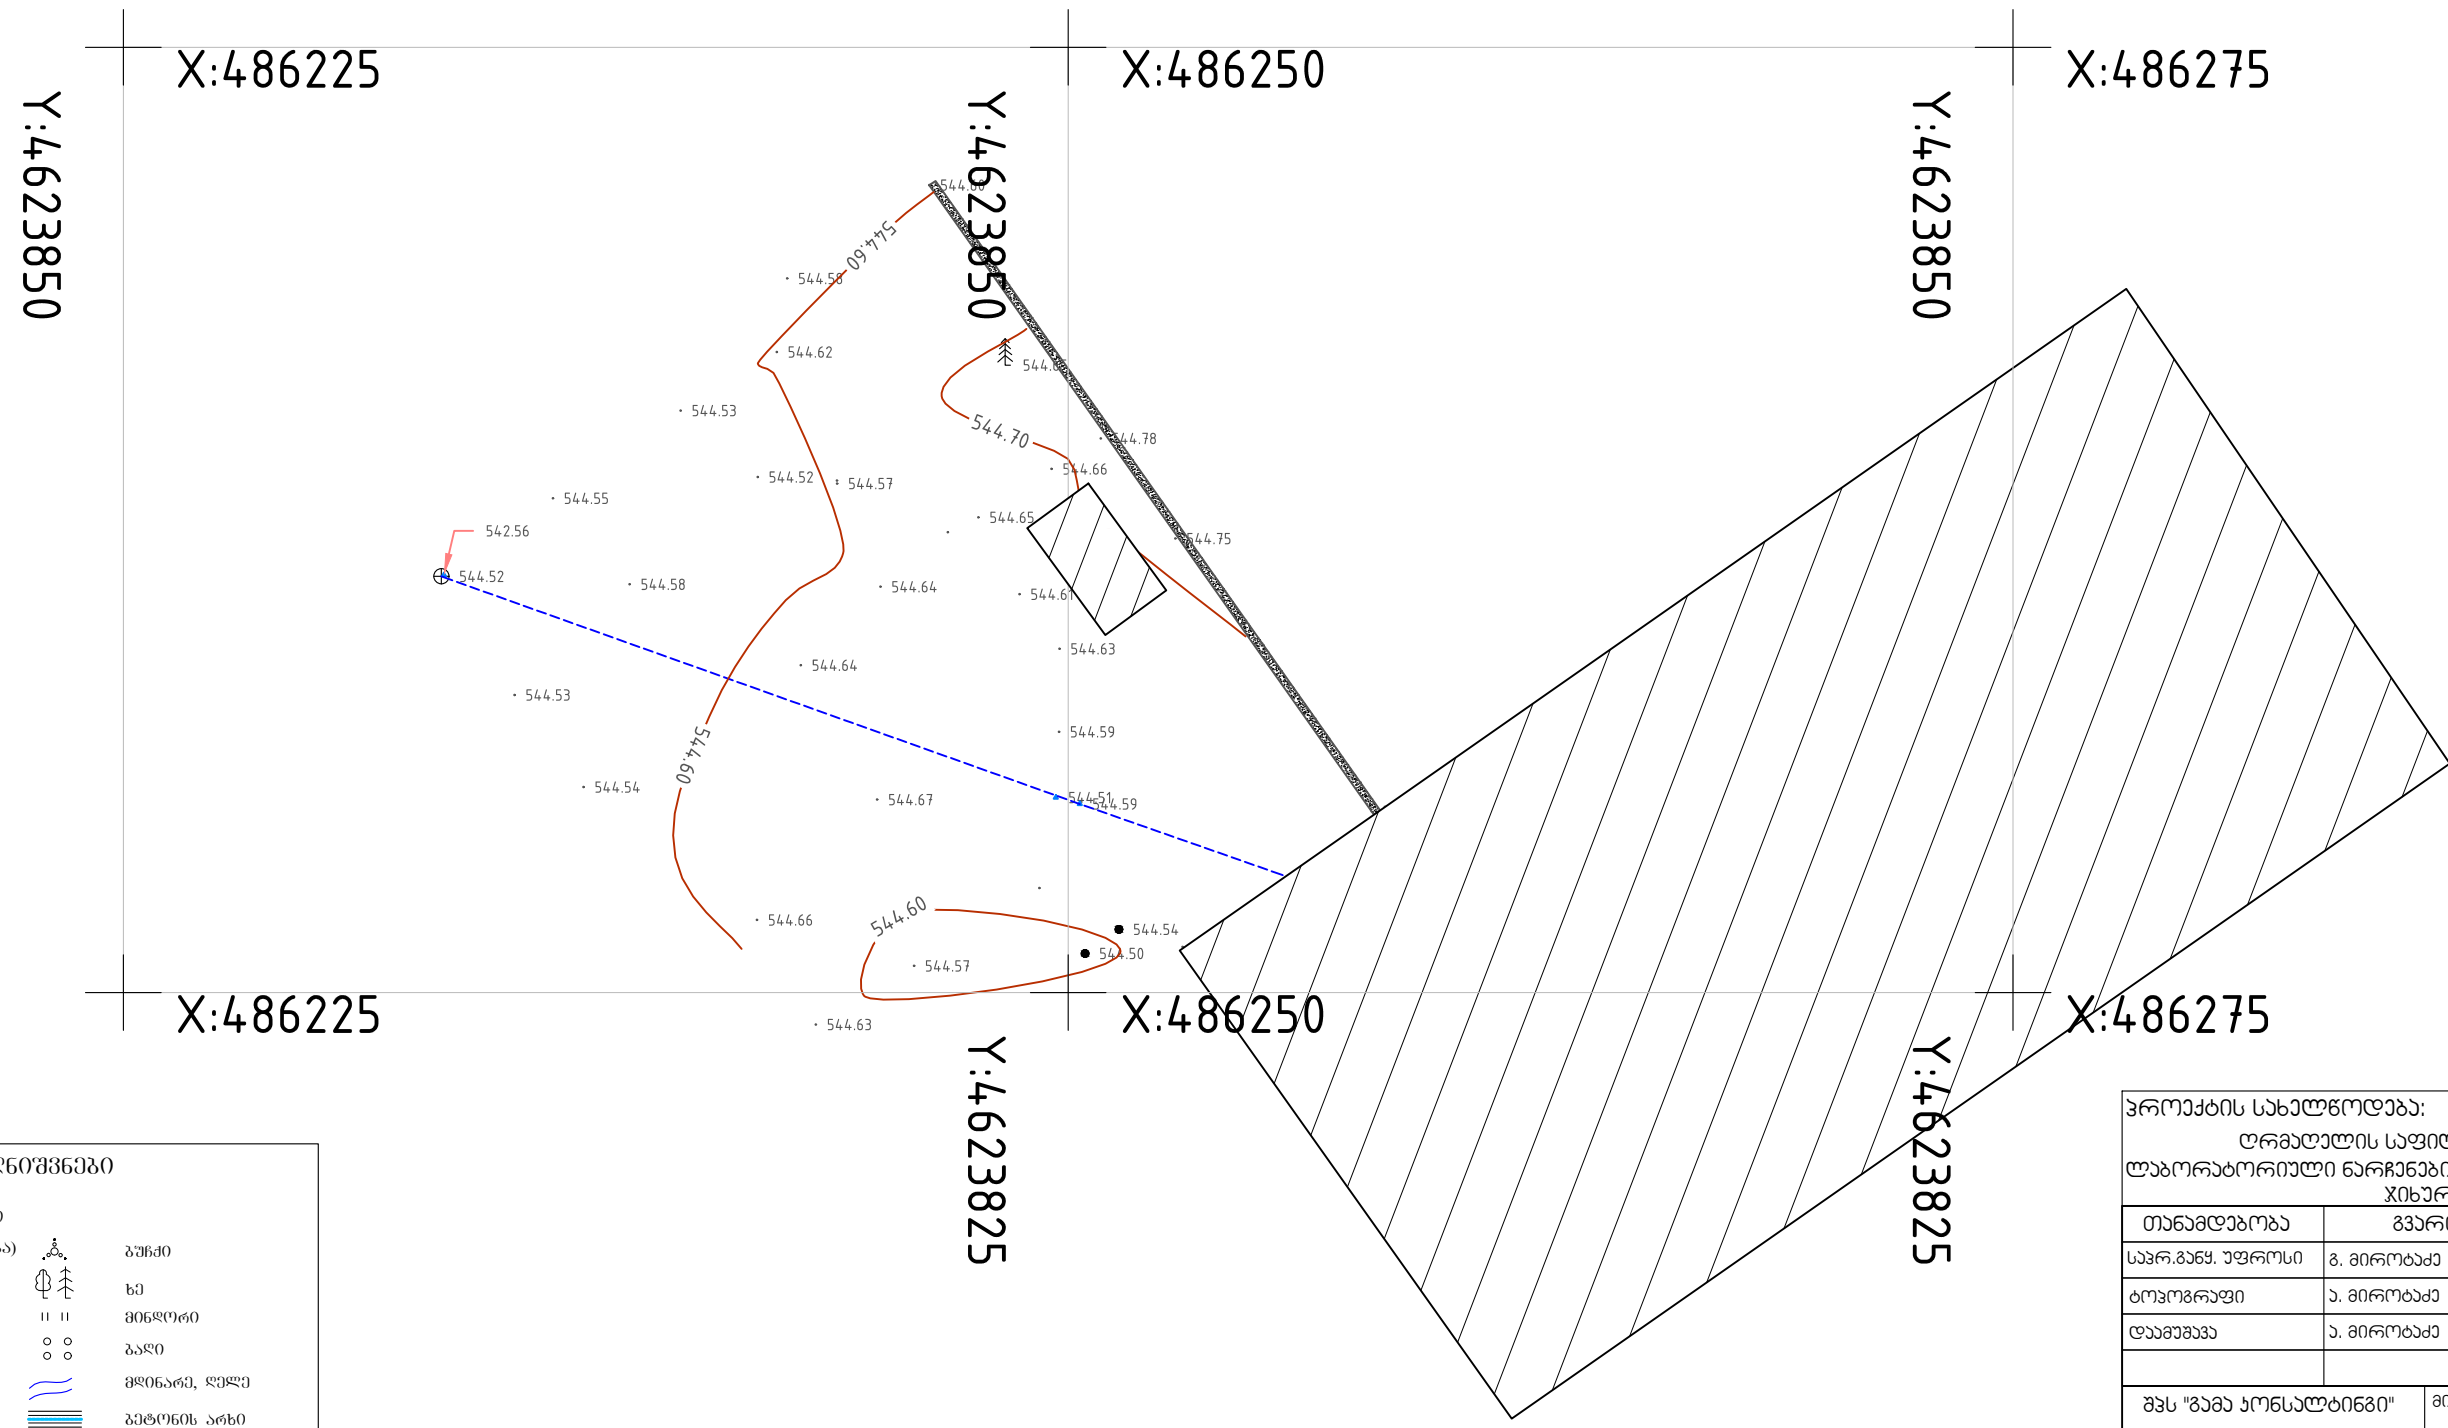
X:486225
X:486250
X:486275
Y:4623850
Y:4623850
Y:4623850
544.60
544.60
544.58
544.62
544.53
544.52
544.57
544.55
542.56
544.52
544.58
544.64
544.70
544.78
544.66
544.65
544.75
544.61
544.63
544.64
544.53
544.59
544.60
544.54
544.67
544.51
544.59
544.66
544.60
544.54
544.50
544.57
544.63
X:486225
X:486250
X:486275
Y:4623825
Y:4623825

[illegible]ნიშვნები
ბუჩქი
ხე
მინდორი
ბაღი
მდინარე, ღელე
ბეტონის არხი

პროექტის სახელწოდება:
ღრმაღელის საფიტ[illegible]
ლაბორატორიული ნარჩენები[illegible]
ჯიხურ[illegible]

| თანამდებობა | გვარი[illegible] |
|---|---|
| სპეც.განყ. უფროსი | გ. მიროტაძე |
| ტოპოგრაფი | ა. მიროტაძე |
| დაამუშავა | ა. მიროტაძე |
| | |

შპს "გამა კონსალტინგი"